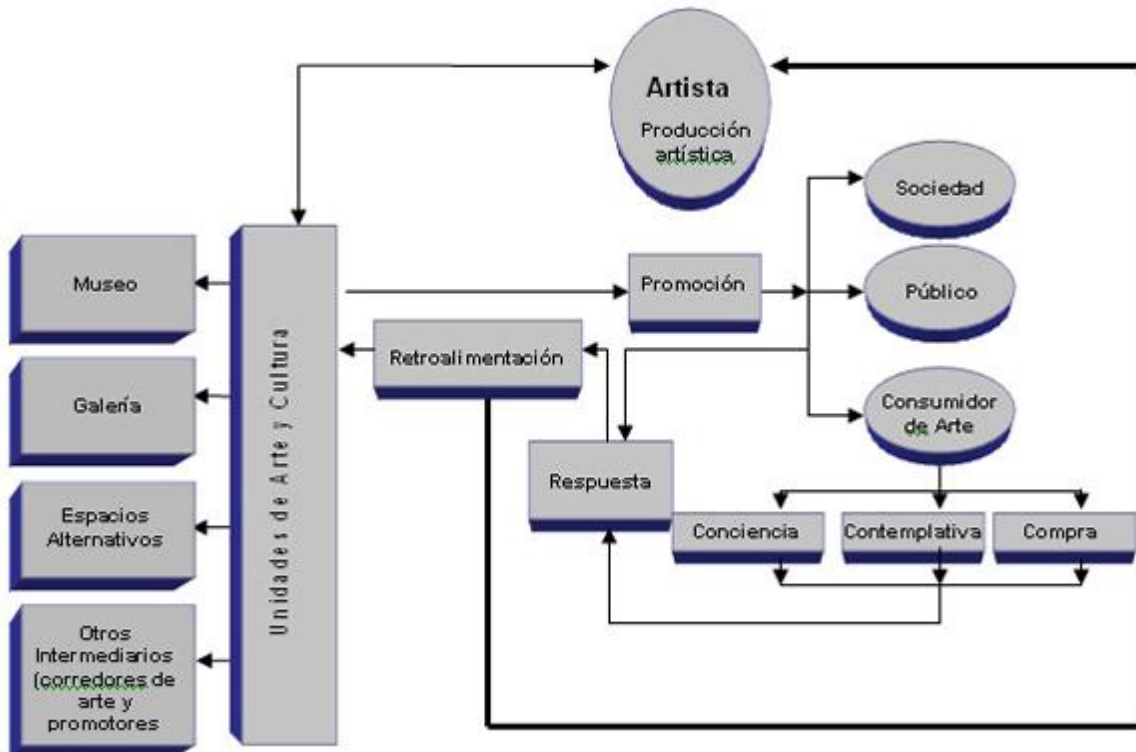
Artista
Producción artística

Sociedad

Público

Consumidor de Arte

Museo

Galería

Espacios Alternativos

Otros Intermediarios (corredores de arte y promotores

Unidades de Arte y Cultura

Promoción

Retroalimentación

Respuesta

Conciencia

Contemplativa

Compra